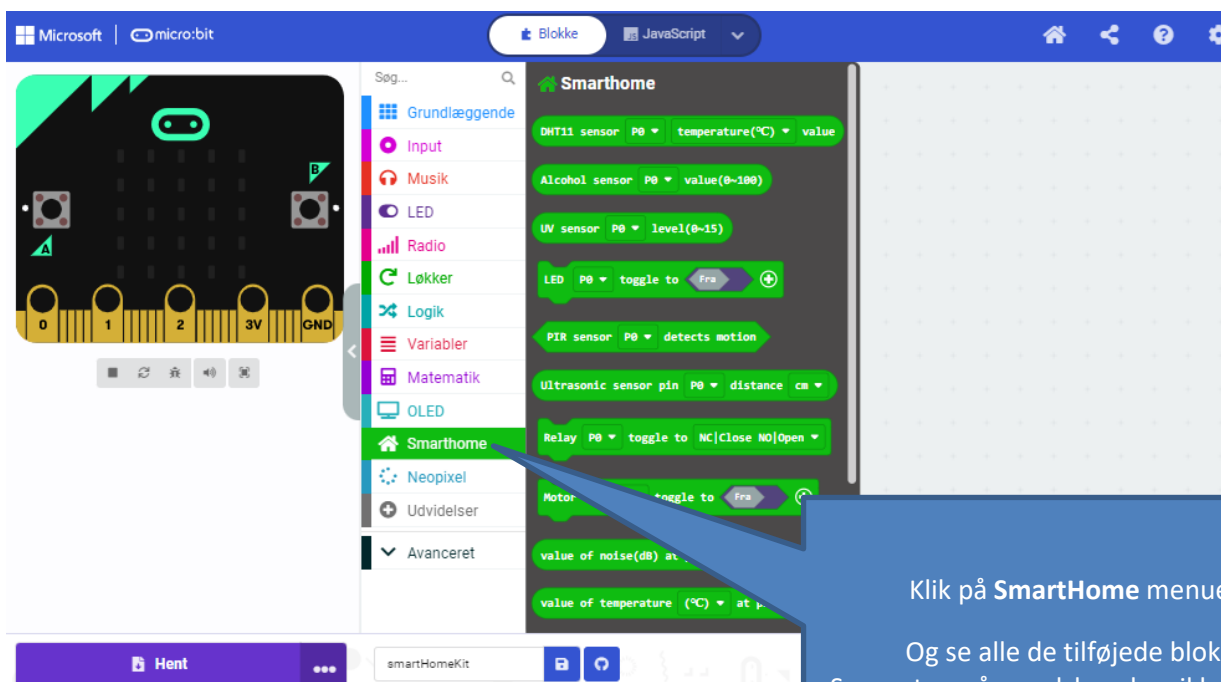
Microsoft | micro:bit

Blokke JavaScript

0 1 2 3V GND

Søg...

Grundlæggende
Input
Musik
LED
Radio
Løkker
Logik
Variabler
Matematik
OLED
Smarthome
Neopixel
Udvidelser
Avanceret

Smarthome

DHT11 sensor P0 temperature(°C) value
Alcohol sensor P0 value(0~100)
UV sensor P0 level(0~15)
LED P0 toggle to Fra
PIR sensor P0 detects motion
Ultrasonic sensor pin P0 distance cm
Relay P0 toggle to NC|Close NO|Open
Motor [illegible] toggle to Fra
value of noise(dB) at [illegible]
value of temperature (°C) at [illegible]

Klik på **SmartHome** menue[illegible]

Og se alle de tilføjede blok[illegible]

Hent

smartHomeKit